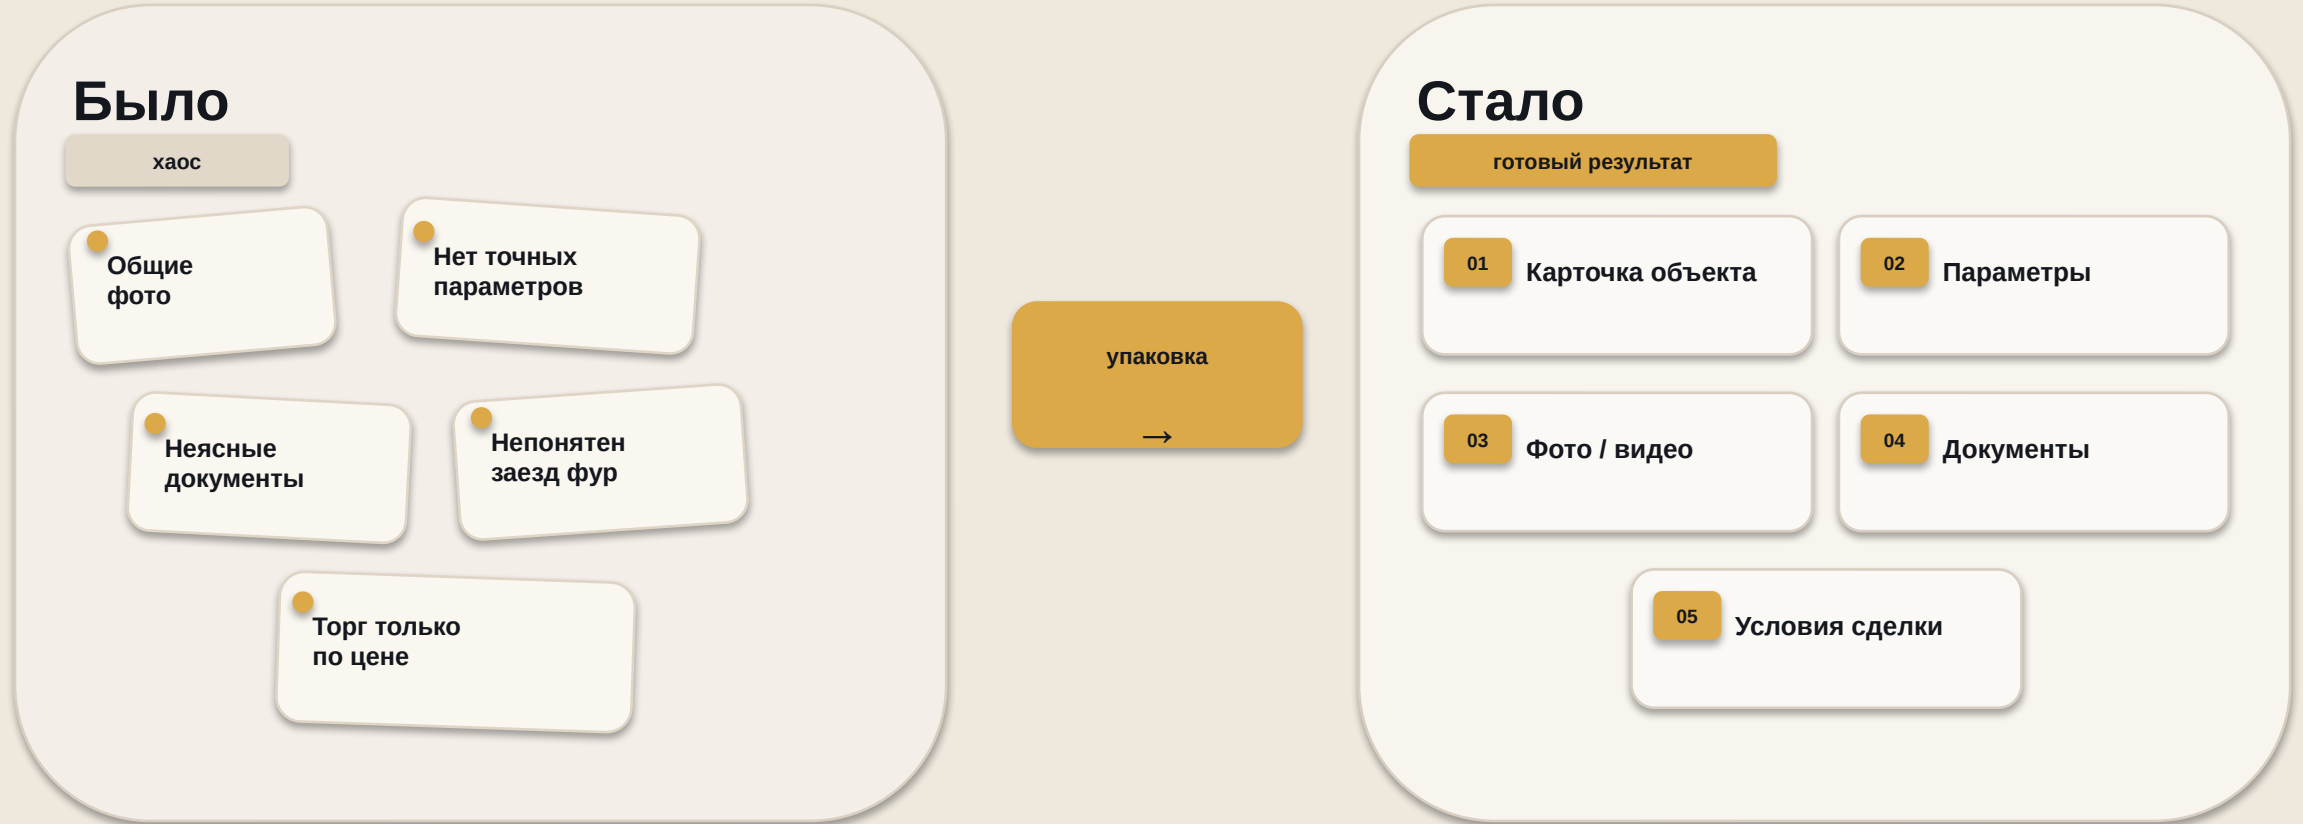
Было

хаос

Общие фото

Нет точных параметров

Неясные документы

Непонятен заезд фур

Торг только по цене

упаковка

→

Стало

готовый результат

01 Карточка объекта

02 Параметры

03 Фото / видео

04 Документы

05 Условия сделки